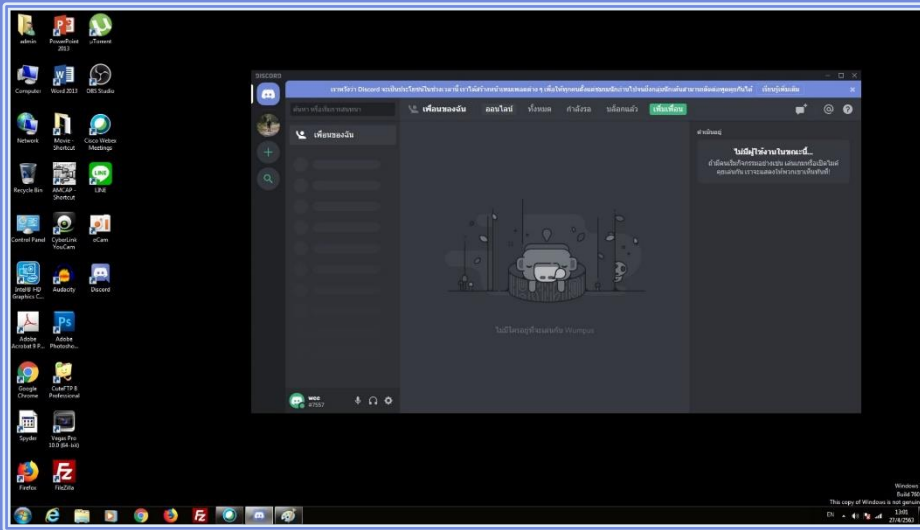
admin
PowerPoint 2013
uTorrent
Computer
Word 2013
OBS Studio
Network
Movie - Shortcut
Cisco Webex Meetings
Recycle Bin
AMCAP - Shortcut
LINE
Control Panel
CyberLink YouCam
oCam
Intel® HD Graphics C...
Audacity
Discord
Adobe Acrobat 9 P...
Adobe Photosho...
Google Chrome
CuteFTP 8 Professional
Spyder
Vegas Pro 10.0 (64-bit)
Firefox
FileZilla

DISCORD
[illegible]
ค้นหา หรือเริ่มการสนทนา
เพื่อนของฉัน
เพื่อนของฉัน
ออนไลน์
ทั้งหมด
กำลังรอ
บล็อกแล้ว
เพิ่มเพื่อน
ล่าสุดอยู่
ไม่มีผู้ใช้งานในขณะนี้...
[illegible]
ไม่มีใครอยู่ที่นี่เลยกับ Wumpus
wee
#7557

Windows
Build 760
This copy of Windows is not genuin
EN
13:05
27/4/2563